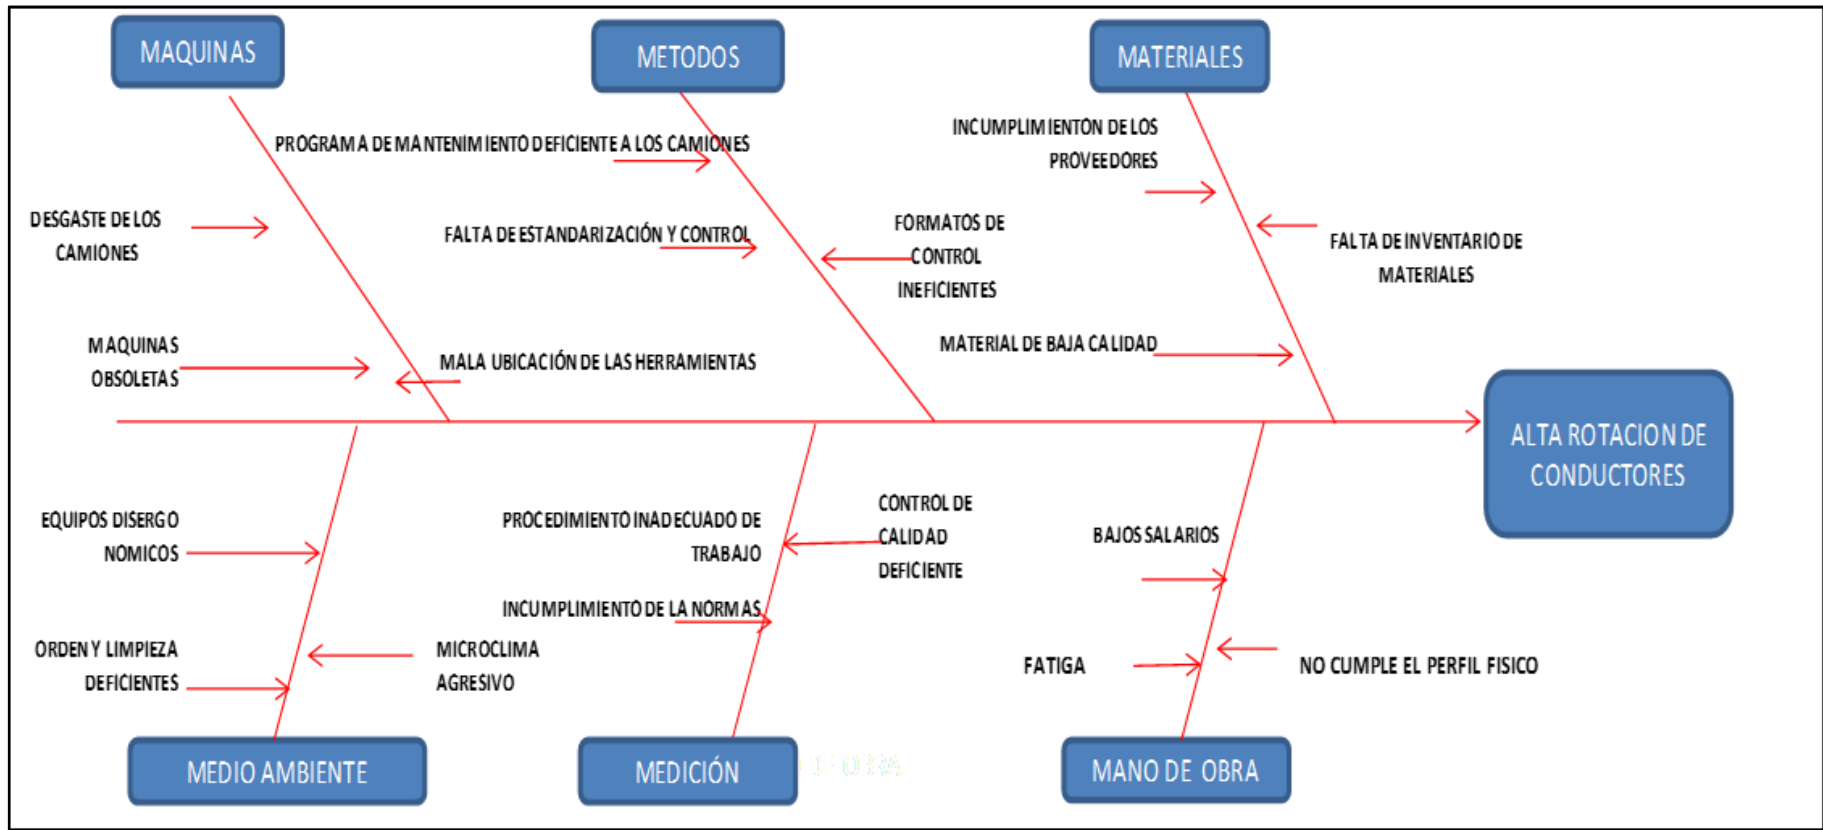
MAQUINAS

METODOS

MATERIALES

PROGRAMA DE MANTENIMIENTO DEFICIENTE A LOS CAMIONES

INCUMPLIMIENTÓN DE LOS PROVEEDORES

DESGASTE DE LOS CAMIONES

FALTA DE ESTANDARIZACIÓN Y CONTROL

FORMATOS DE CONTROL INEFICIENTES

FALTA DE INVENTARIO DE MATERIALES

MAQUINAS OBSOLETAS

MALA UBICACIÓN DE LAS HERRAMIENTAS

MATERIAL DE BAJA CALIDAD

ALTA ROTACION DE CONDUCTORES

EQUIPOS DISERGO NOMICOS

PROCEDIMIENTO INADECUADO DE TRABAJO

CONTROL DE CALIDAD DEFICIENTE

BAJOS SALARIOS

INCUMPLIMIENTO DE LA NORMAS

ORDEN Y LIMPIEZA DEFICIENTES

MICROCLIMA AGRESIVO

FATIGA

NO CUMPLE EL PERFIL FISICO

MEDIO AMBIENTE

MEDICIÓN

MANO DE OBRA